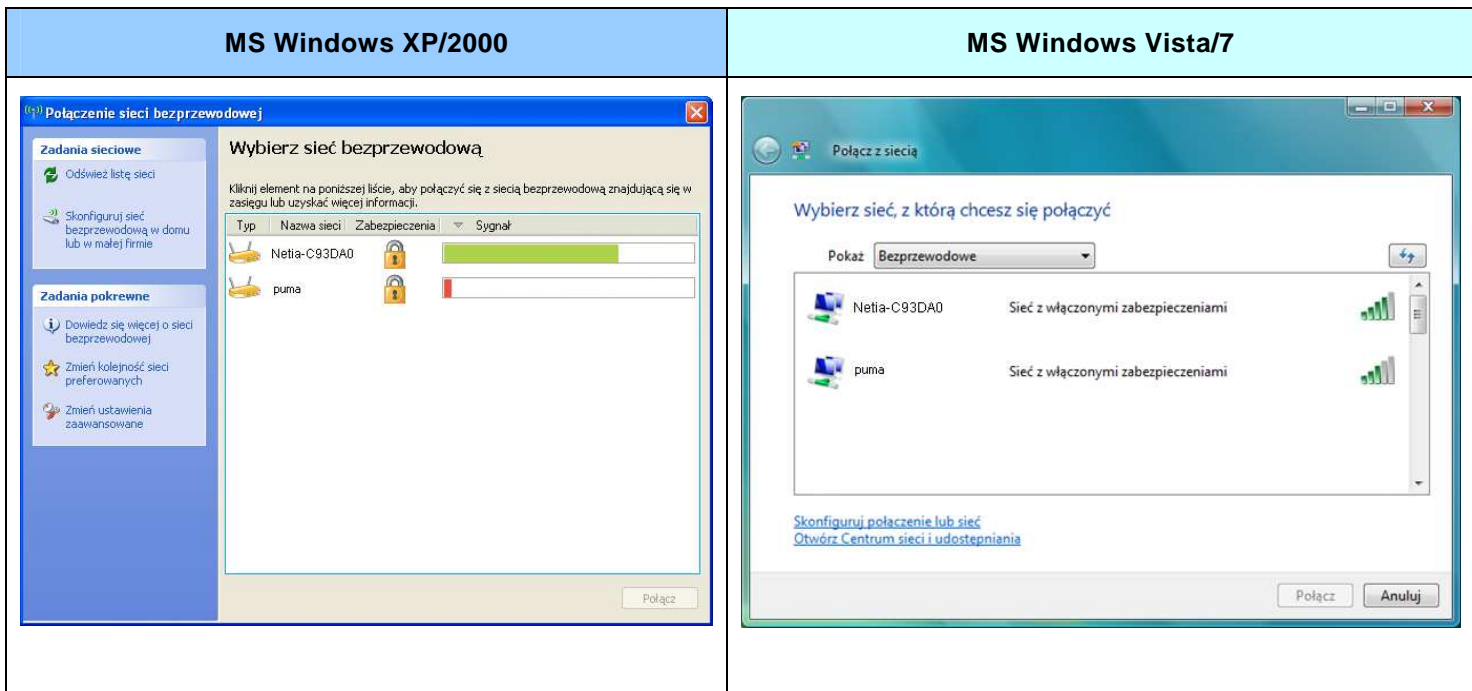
| MS Windows XP/2000 | MS Windows Vista/7 |
|---|---|

Połączenie sieci bezprzewodowej

Zadania sieciowe

Odśwież listę sieci

Skonfiguruj sieć bezprzewodową w domu lub w małej firmie

Zadania pokrewne

Dowiedz się więcej o sieci bezprzewodowej

Zmień kolejność sieci preferowanych

Zmień ustawienia zaawansowane

Wybierz sieć bezprzewodową

Kliknij element na poniższej liście, aby połączyć się z siecią bezprzewodową znajdującą się w zasięgu lub uzyskać więcej informacji.

| Typ | Nazwa sieci | Zabezpieczenia | Sygnał |
|---|---|---|---|
| | Netia-C93DA0 | | |
| | puma | | |

Połącz

Połącz z siecią

Wybierz sieć, z którą chcesz się połączyć

Pokaż Bezprzewodowe

Netia-C93DA0 Sieć z włączonymi zabezpieczeniami

puma Sieć z włączonymi zabezpieczeniami

Skonfiguruj połączenie lub sieć
Otwórz Centrum sieci i udostępniania

Połącz Anuluj